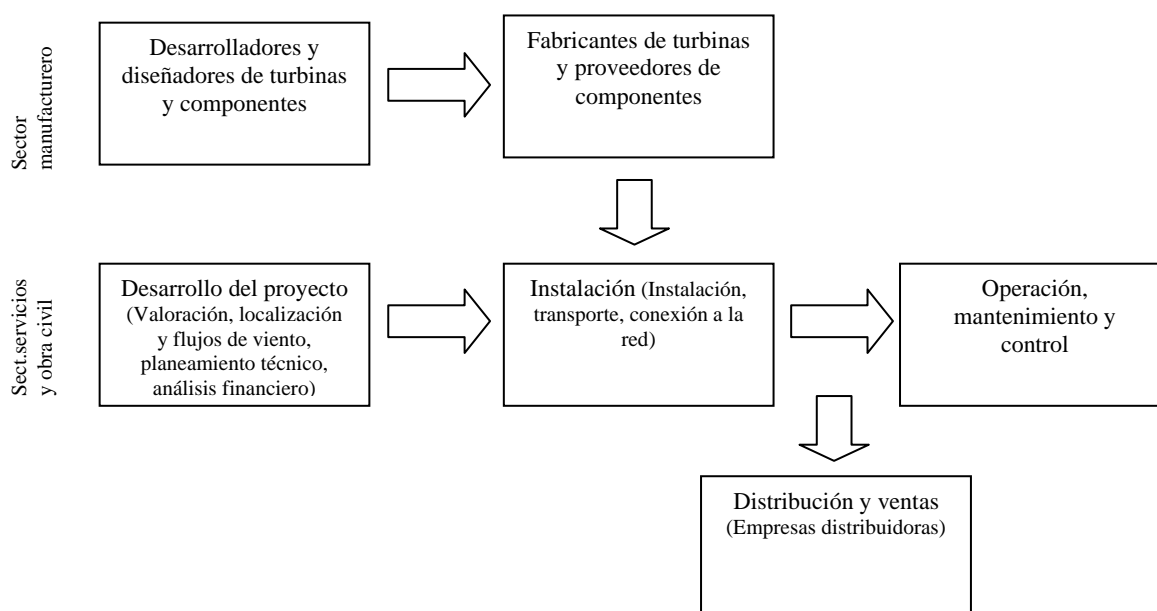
Sector manufacturero

Desarrolladores y diseñadores de turbinas y componentes

Fabricantes de turbinas y proveedores de componentes

Sect.servicios y obra civil

Desarrollo del proyecto (Valoración, localización y flujos de viento, planeamiento técnico, análisis financiero)

Instalación (Instalación, transporte, conexión a la red)

Operación, mantenimiento y control

Distribución y ventas (Empresas distribuidoras)